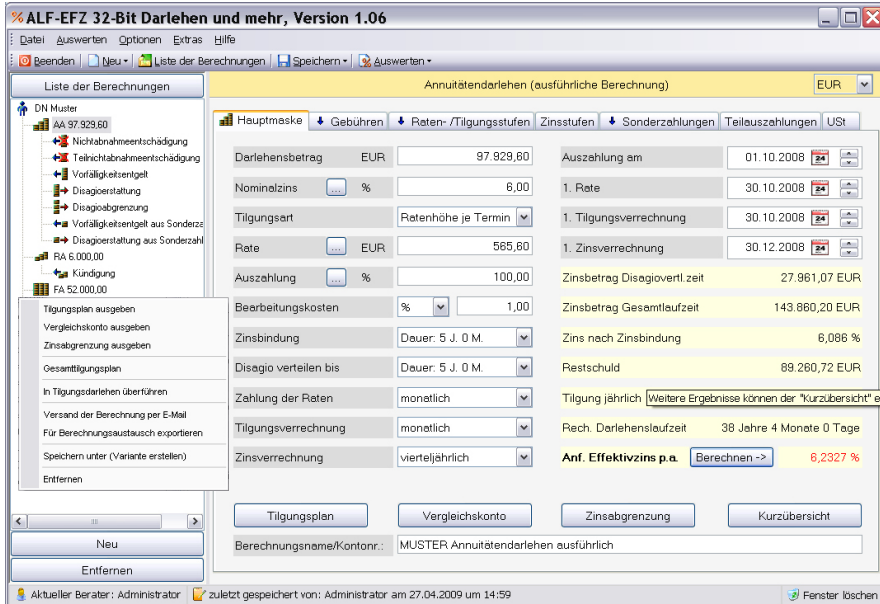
ALF-EFZ 32-Bit Darlehen und mehr, Version 1.06

Datei Auswerten Optionen Extras Hilfe

Beenden | Neu | Liste der Berechnungen | Speichern | Auswerten

Liste der Berechnungen

DN Muster
AA 97.929,60
Nichtabnahmeentschädigung
Teilnichtabnahmeentschädigung
Vorfälligkeitsentgelt
Disagioerstattung
Disagioabgrenzung
Vorfälligkeitsentgelt aus Sonderza
Disagioerstattung aus Sonderzahl
RA 6.000,00
Kündigung
FA 52.000,00

Tilgungsplan ausgeben
Vergleichskonto ausgeben
Zinsabgrenzung ausgeben
Gesamttilgungsplan
In Tilgungsdarlehen überführen
Versand der Berechnung per E-Mail
Für Berechnungsaustausch exportieren
Speichern unter (Variante erstellen)
Entfernen

Neu
Entfernen

Annuitätendarlehen (ausführliche Berechnung)
EUR

Hauptmaske | Gebühren | Raten- /Tilgungsstufen | Zinsstufen | Sonderzahlungen | Teilauszahlungen | USt

| | | |
|---|---|---|
| Darlehensbetrag | EUR | 97.929,60 |
| Nominalzins ... | % | 6,00 |
| Tilgungsart | | Ratenhöhe je Termin |
| Rate ... | EUR | 565,60 |
| Auszahlung ... | % | 100,00 |
| Bearbeitungskosten | % | 1,00 |
| Zinsbindung | | Dauer: 5 J. 0 M. |
| Disagio verteilen bis | | Dauer: 5 J. 0 M. |
| Zahlung der Raten | | monatlich |
| Tilgungsverrechnung | | monatlich |
| Zinsverrechnung | | vierteljährlich |

| | |
|---|---|
| Auszahlung am | 01.10.2008 |
| 1. Rate | 30.10.2008 |
| 1. Tilgungsverrechnung | 30.10.2008 |
| 1. Zinsverrechnung | 30.12.2008 |
| Zinsbetrag Disagiovertl.zeit | 27.961,07 EUR |
| Zinsbetrag Gesamtlaufzeit | 143.860,20 EUR |
| Zins nach Zinsbindung | 6,086 % |
| Restschuld | 89.260,72 EUR |
| Tilgung jährlich | Weitere Ergebnisse können der "Kurzübersicht" e |
| Rech. Darlehenslaufzeit | 38 Jahre 4 Monate 0 Tage |
| Anf. Effektivzins p.a. Berechnen -> | 6,2327 % |

Tilgungsplan | Vergleichskonto | Zinsabgrenzung | Kurzübersicht

Berechnungsname/Kontonr.: MUSTER Annuitätendarlehen ausführlich

Aktueller Berater: Administrator | zuletzt gespeichert von: Administrator am 27.04.2009 um 14:59 | Fenster löschen